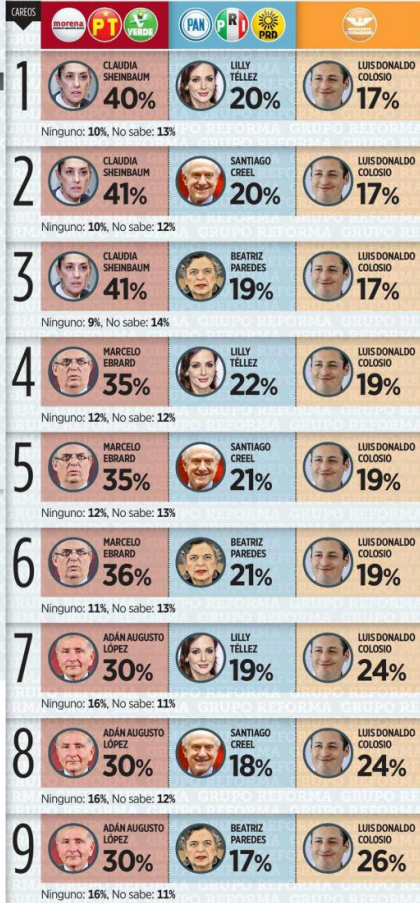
CAREOS

morena PT VERDE | PAN PRI PRD |

1
CLAUDIA SHEINBAUM 40%
LILLY TÉLLEZ 20%
LUIS DONALDO COLOSIO 17%
Ninguno: 10%, No sabe: 13%

2
CLAUDIA SHEINBAUM 41%
SANTIAGO CREEL 20%
LUIS DONALDO COLOSIO 17%
Ninguno: 10%, No sabe: 12%

3
CLAUDIA SHEINBAUM 41%
BEATRIZ PAREDES 19%
LUIS DONALDO COLOSIO 17%
Ninguno: 9%, No sabe: 14%

4
MARCELO EBRARD 35%
LILLY TÉLLEZ 22%
LUIS DONALDO COLOSIO 19%
Ninguno: 12%, No sabe: 12%

5
MARCELO EBRARD 35%
SANTIAGO CREEL 21%
LUIS DONALDO COLOSIO 19%
Ninguno: 12%, No sabe: 13%

6
MARCELO EBRARD 36%
BEATRIZ PAREDES 21%
LUIS DONALDO COLOSIO 19%
Ninguno: 11%, No sabe: 13%

7
ADÁN AUGUSTO LÓPEZ 30%
LILLY TÉLLEZ 19%
LUIS DONALDO COLOSIO 24%
Ninguno: 16%, No sabe: 11%

8
ADÁN AUGUSTO LÓPEZ 30%
SANTIAGO CREEL 18%
LUIS DONALDO COLOSIO 24%
Ninguno: 16%, No sabe: 12%

9
ADÁN AUGUSTO LÓPEZ 30%
BEATRIZ PAREDES 17%
LUIS DONALDO COLOSIO 26%
Ninguno: 16%, No sabe: 11%

GRUPO REFORMA